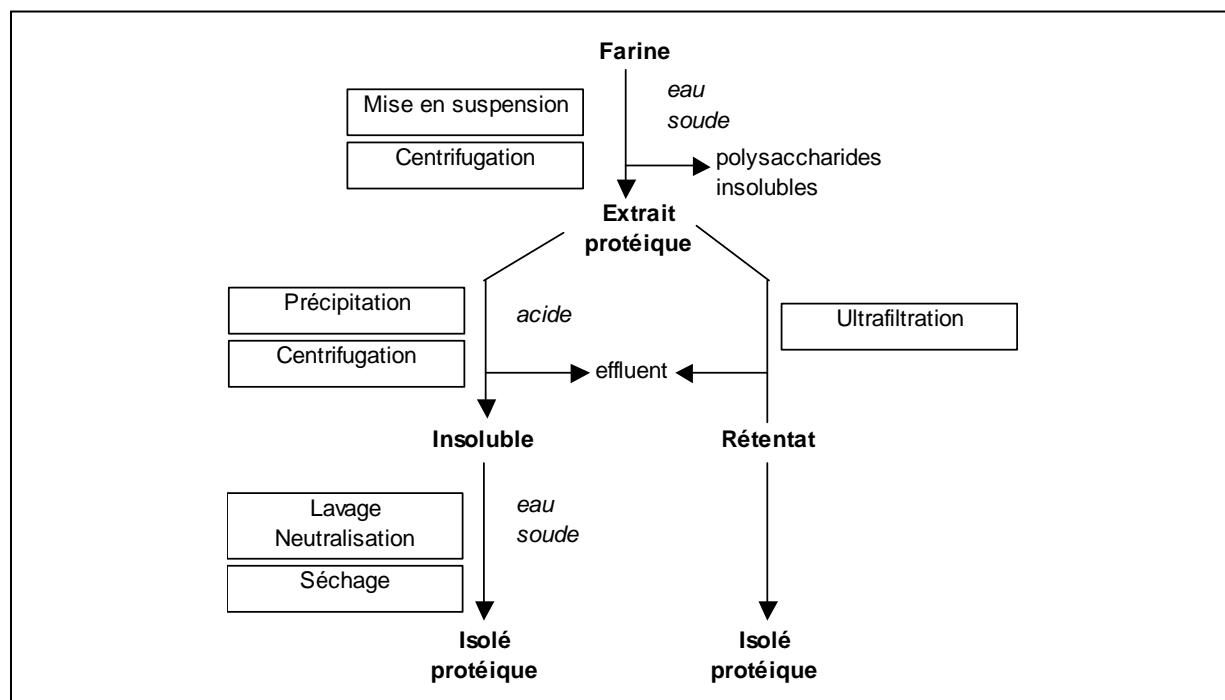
Farine

Mise en suspension

eau
soude

Centrifugation

polysaccharides insolubles

Extrait protéique

Précipitation

acide

Ultrafiltration

Centrifugation

effluent

Insoluble

Rétentat

Lavage
Neutralisation

eau
soude

Séchage

Isolé protéique

Isolé protéique